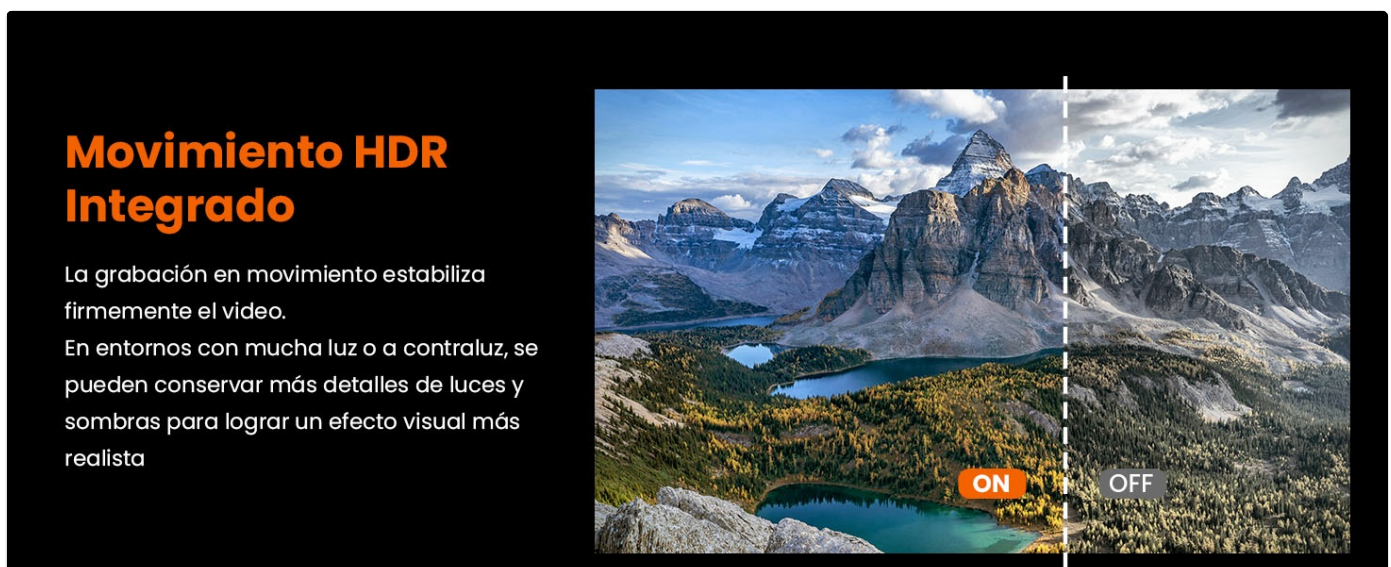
Movimiento HDR Integrado

La grabación en movimiento estabiliza firmemente el video.
En entornos con mucha luz o a contraluz, se pueden conservar más detalles de luces y sombras para lograr un efecto visual más realista

ON

OFF